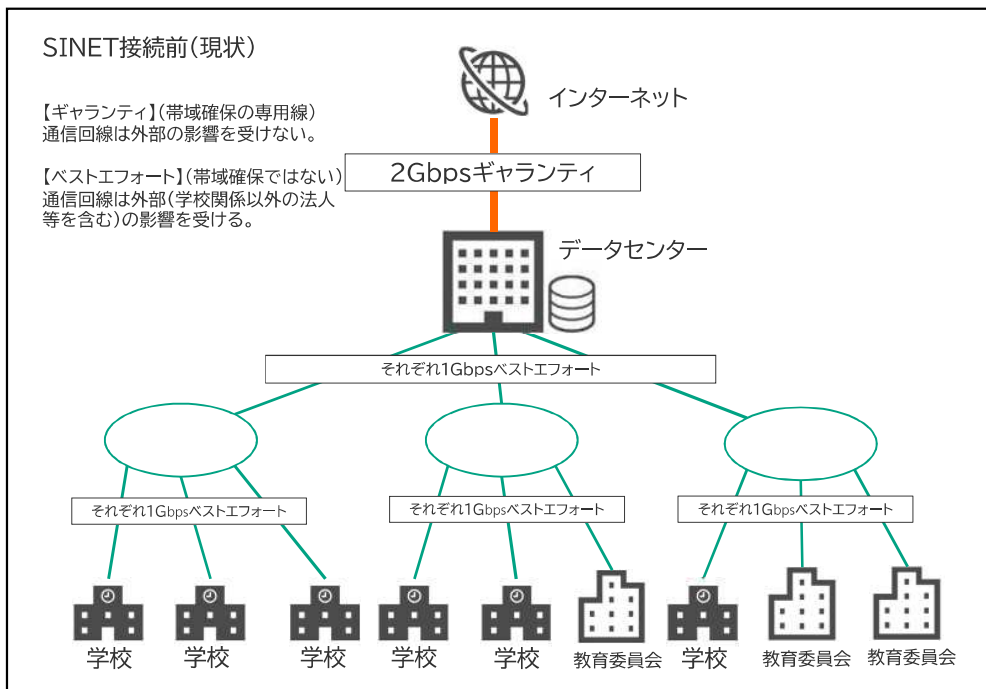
SINET接続前(現状)

【ギャランティ】(帯域確保の専用線)
通信回線は外部の影響を受けない。

【ベストエフォート】(帯域確保ではない)
通信回線は外部(学校関係以外の法人等を含む)の影響を受ける。

インターネット

2Gbpsギャランティ

データセンター

それぞれ1Gbpsベストエフォート

それぞれ1Gbpsベストエフォート

それぞれ1Gbpsベストエフォート

それぞれ1Gbpsベストエフォート

学校 学校 学校 学校 学校 教育委員会 学校 教育委員会 教育委員会